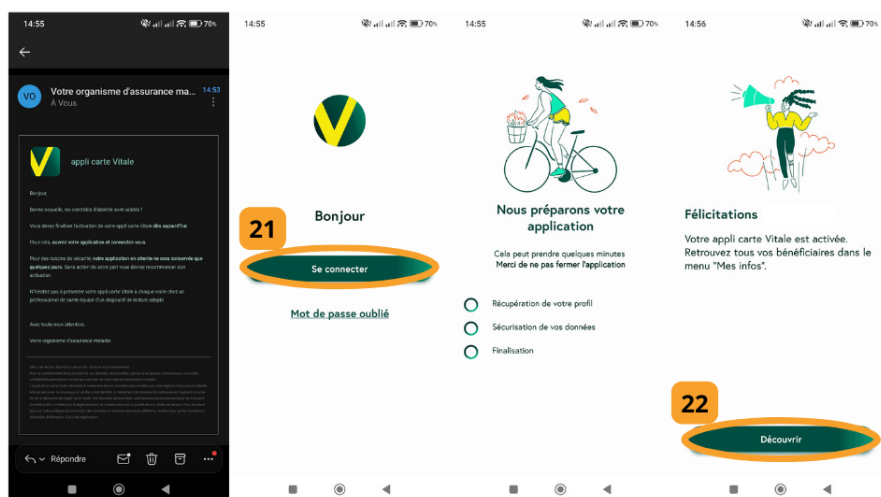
14:55 70%

VO Votre organisme d'assurance ma... 14:53
À Vous

appli carte Vitale

Bonjour,

Bonne nouvelle, vos contrôles d'identité sont validés !

Vous devez finaliser l'activation de votre appli carte Vitale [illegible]

Pour cela, ouvrez votre application et connectez-vous.

Pour des raisons de sécurité, votre application en attente ne sera conservée que quelques jours. Sans action de votre part vous devrez recommencer son activation.

N'hésitez pas à présenter votre appli carte Vitale à chaque visite chez un professionnel de santé équipé d'un dispositif de lecture adapté.

Avec toute mon attention,

Votre organisme d'assurance maladie

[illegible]

Répondre

14:55 70%

Bonjour

21

Se connecter

Mot de passe oublié

14:55 70%

Nous préparons votre application

Cela peut prendre quelques minutes
Merci de ne pas fermer l'application

Récupération de votre profil

Sécurisation de vos données

Finalisation

14:56 70%

Félicitations

Votre appli carte Vitale est activée. Retrouvez tous vos bénéficiaires dans le menu "Mes infos".

22

Découvrir